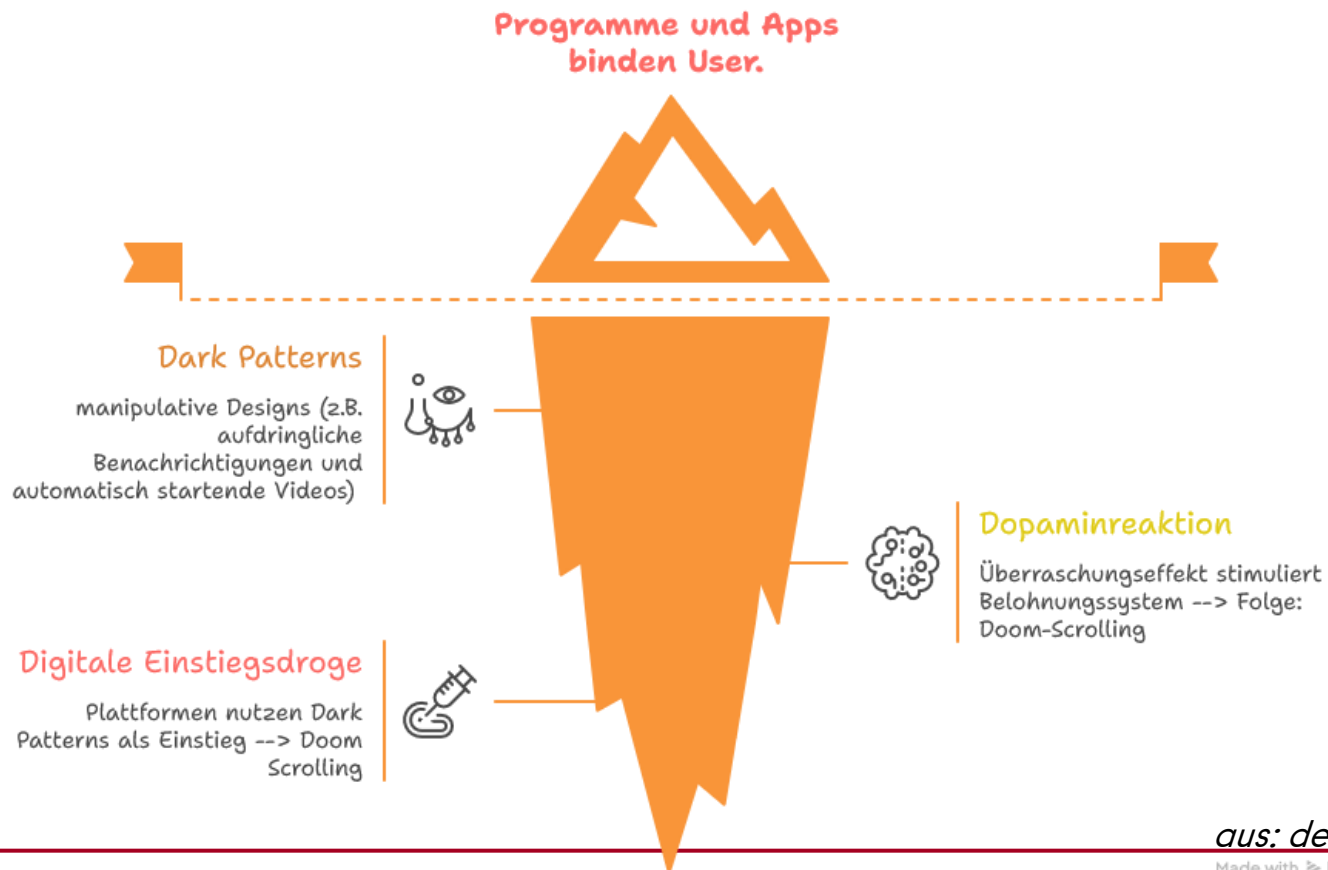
Programme und Apps binden User.

Dark Patterns

manipulative Designs (z.B. aufdringliche Benachrichtigungen und automatisch startende Videos)

Dopaminreaktion

Überraschungseffekt stimuliert Belohnungssystem --> Folge: Doom-Scrolling

Digitale Einstiegsdroge

Plattformen nutzen Dark Patterns als Einstieg --> Doom Scrolling

aus: de

Made with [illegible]